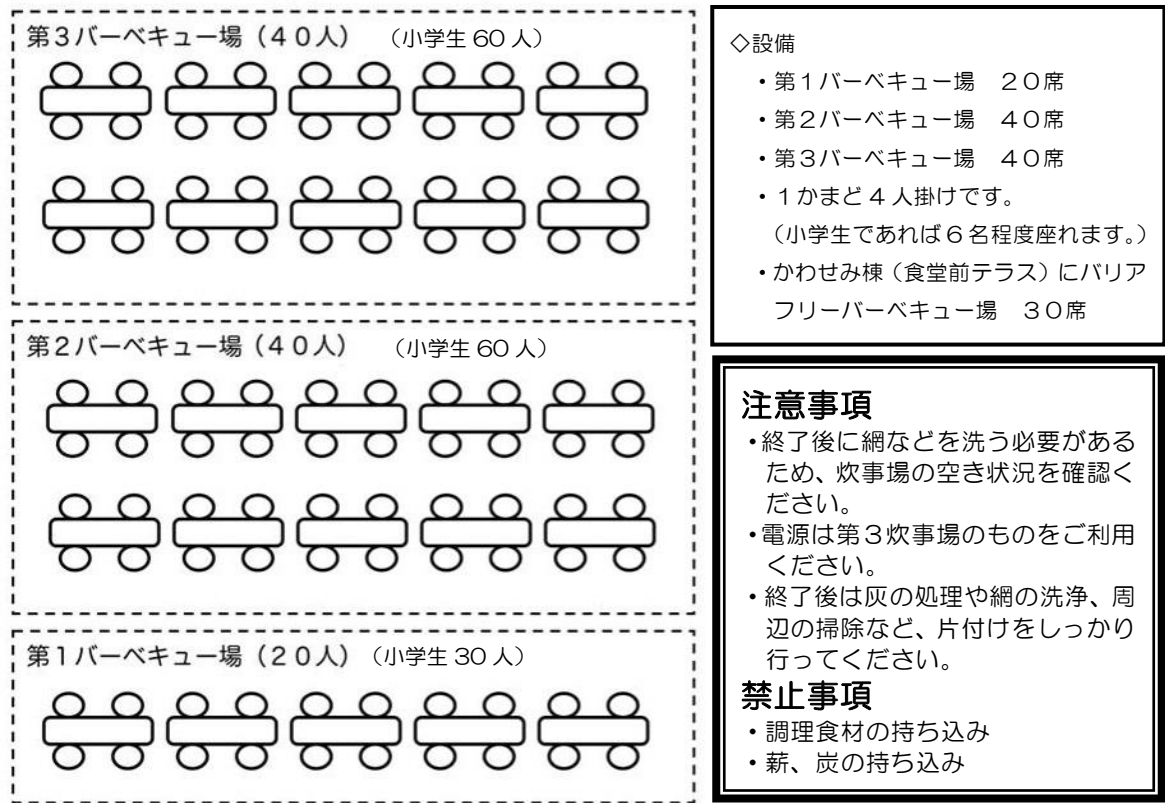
第3バーベキュー場（40人）（小学生 60 人）

第2バーベキュー場（40人）（小学生 60 人）

第1バーベキュー場（20人）（小学生 30 人）

◇設備
・第1バーベキュー場　20席
・第2バーベキュー場　40席
・第3バーベキュー場　40席
・1かまど4人掛けです。
（小学生であれば6名程度座れます。）
・かわせみ棟（食堂前テラス）にバリアフリーバーベキュー場　30席

注意事項
・終了後に網などを洗う必要があるため、炊事場の空き状況を確認ください。
・電源は第3炊事場のものをご利用ください。
・終了後は灰の処理や網の洗浄、周辺の掃除など、片付けをしっかり行ってください。

禁止事項
・調理食材の持ち込み
・薪、炭の持ち込み